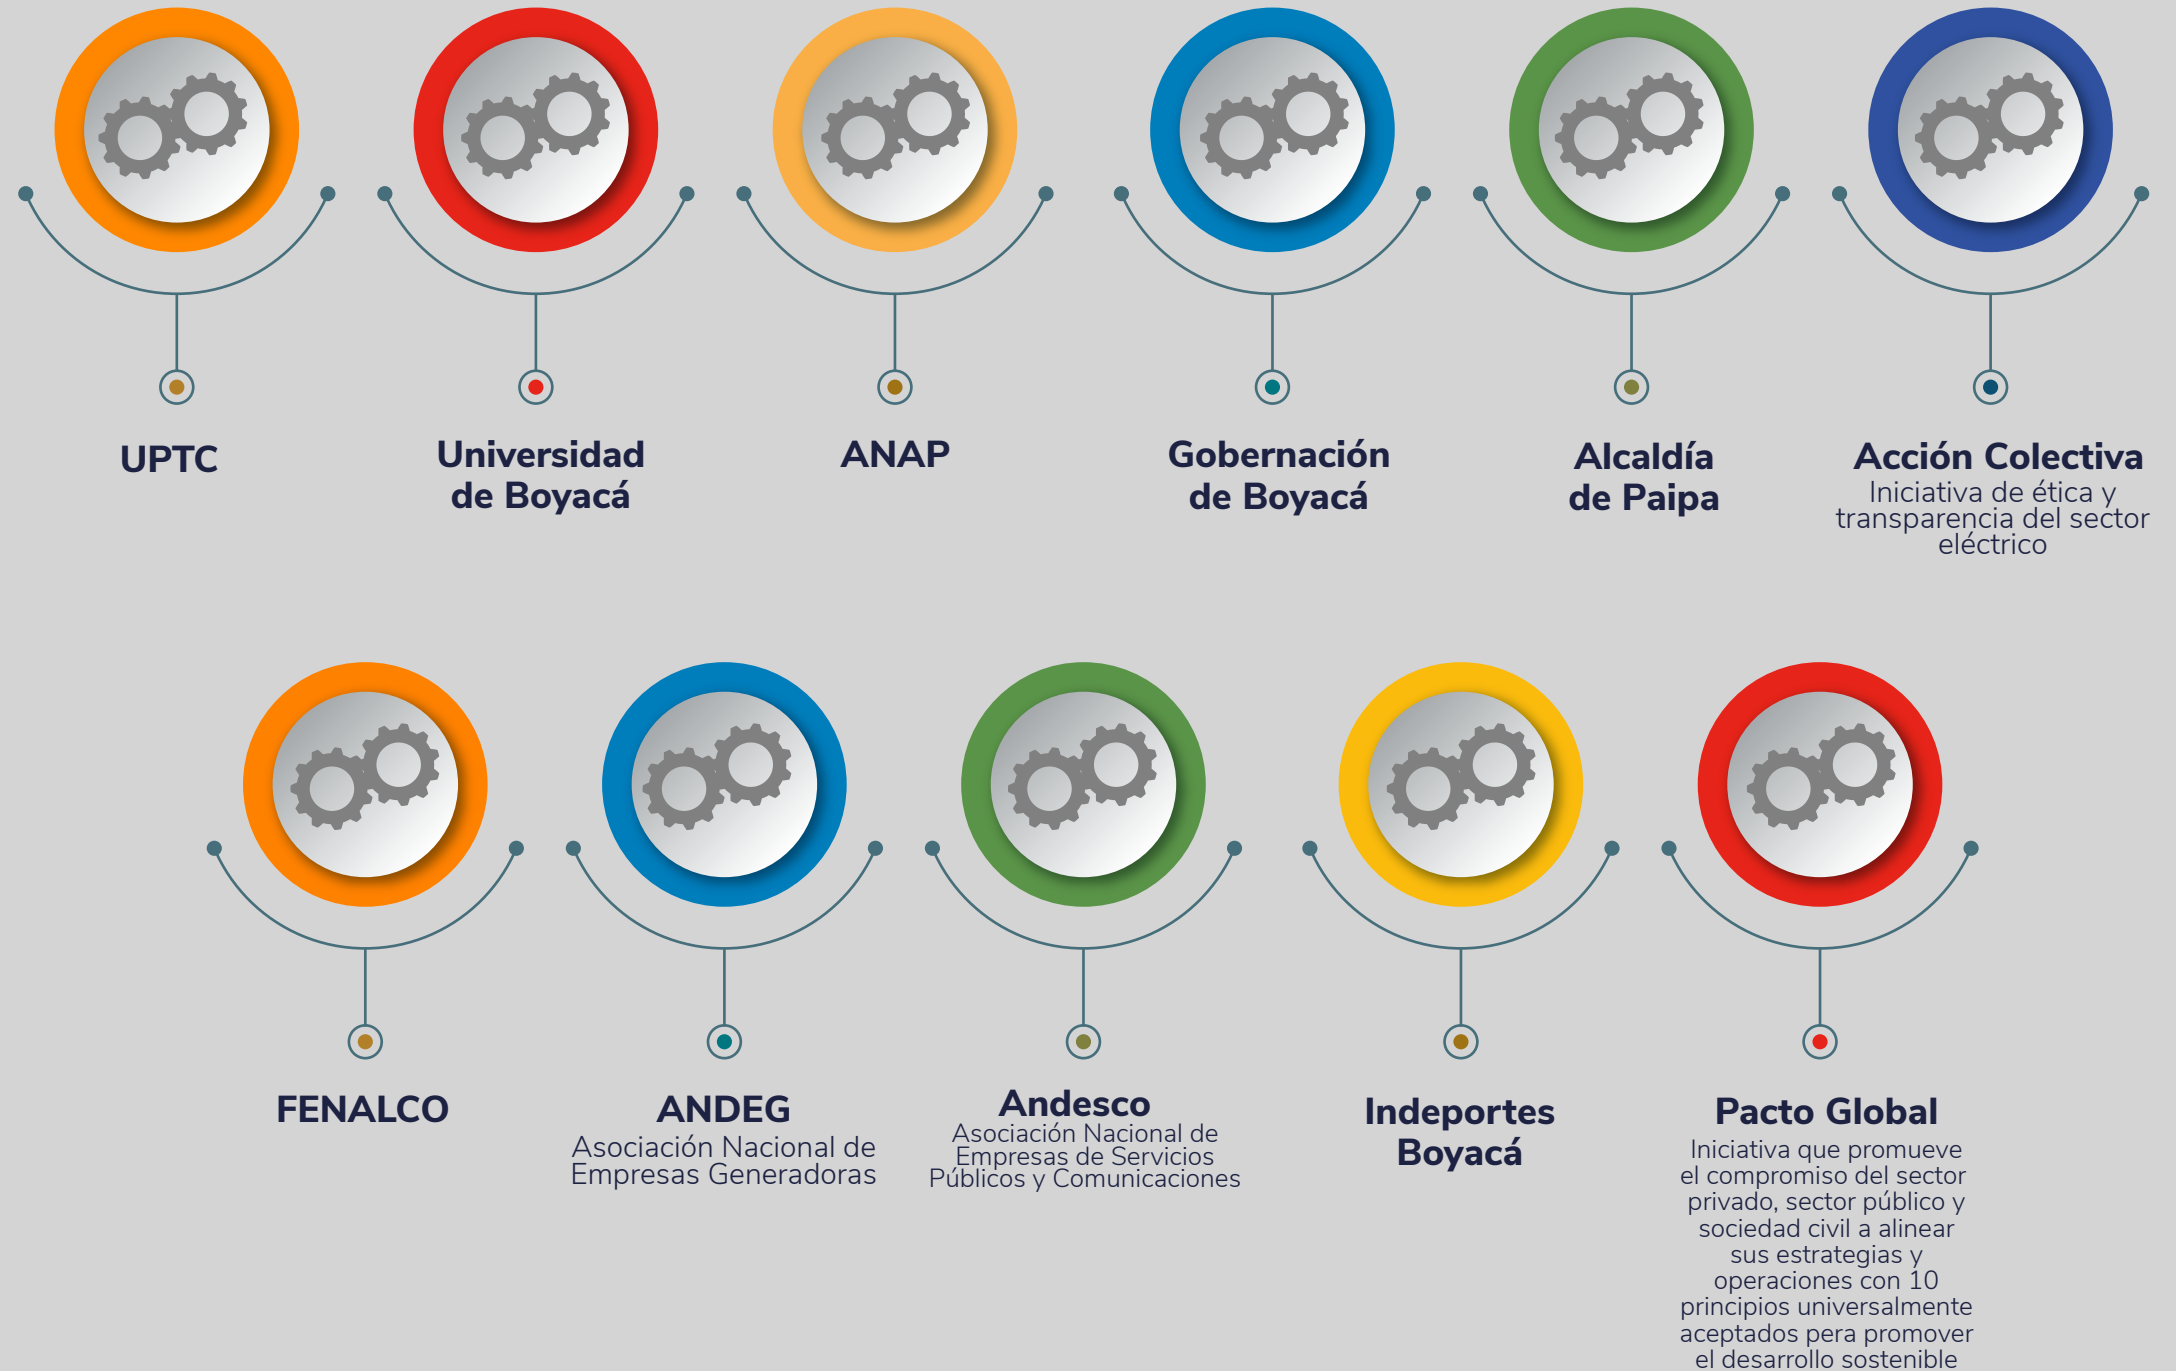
UPTC

Universidad de Boyacá

ANAP

Gobernación de Boyacá

Alcaldía de Paipa

Acción Colectiva
Iniciativa de ética y transparencia del sector eléctrico

FENALCO

ANDEG
Asociación Nacional de Empresas Generadoras

Andesco
Asociación Nacional de Empresas de Servicios Públicos y Comunicaciones

Indeportes Boyacá

Pacto Global
Iniciativa que promueve el compromiso del sector privado, sector público y sociedad civil a alinear sus estrategias y operaciones con 10 principios universalmente aceptados pera promover el desarrollo sostenible